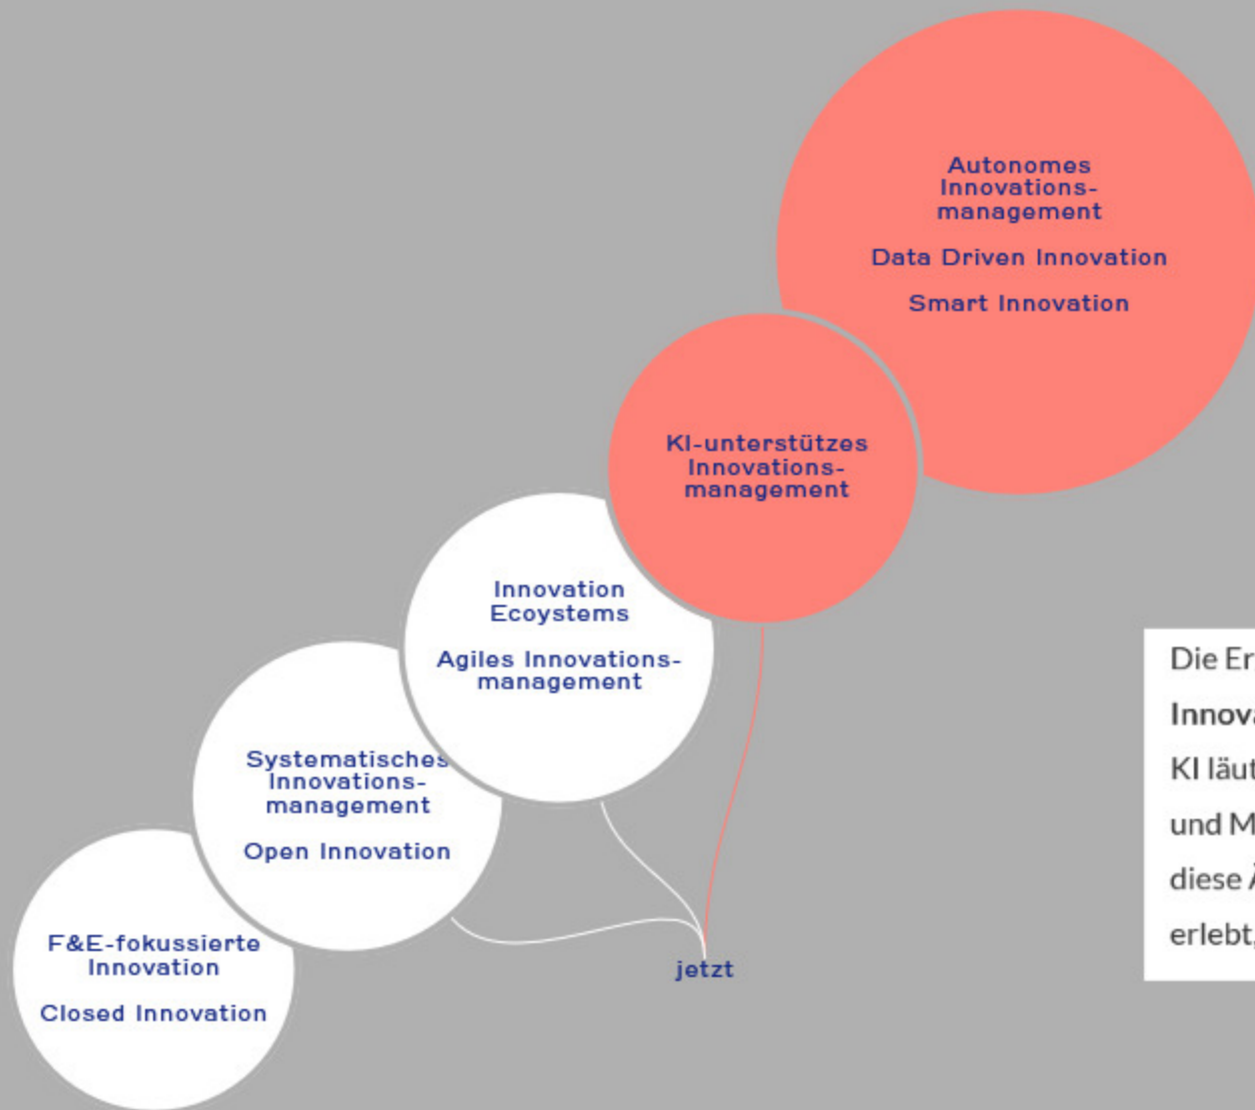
Autonomes Innovationsmanagement

Data Driven Innovation

Smart Innovation

KI-unterstützes Innovationsmanagement

Innovation Ecoystems

Agiles Innovationsmanagement

Systematisches Innovationsmanagement

Open Innovation

F&E-fokussierte Innovation

Closed Innovation

jetzt

Die Er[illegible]
Innov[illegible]
KI läu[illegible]
und M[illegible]
diese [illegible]
erlebt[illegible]